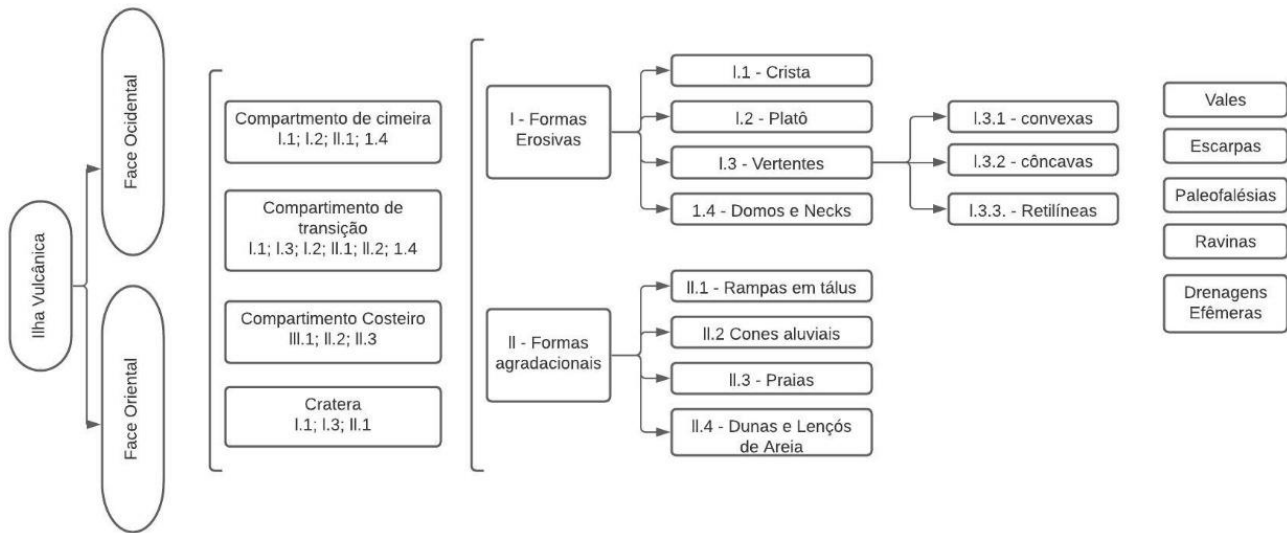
Ilha Vulcânica

Face Ocidental

Face Oriental

Compartmento de cimeira
I.1; I.2; II.1; 1.4

Compartimento de transição
I.1; I.3; I.2; II.1; II.2; 1.4

Compartimento Costeiro
III.1; II.2; II.3

Cratera
I.1; I.3; II.1

I - Formas Erosivas

II - Formas agradacionais

I.1 - Crista

I.2 - Platô

I.3 - Vertentes

1.4 - Domos e Necks

I.3.1 - convexas

I.3.2 - côncavas

I.3.3. - Retilíneas

II.1 - Rampas em tálus

II.2 Cones aluviais

II.3 - Praias

II.4 - Dunas e Lenços de Areia

Vales

Escarpas

Paleofalésias

Ravinas

Drenagens Efêmeras